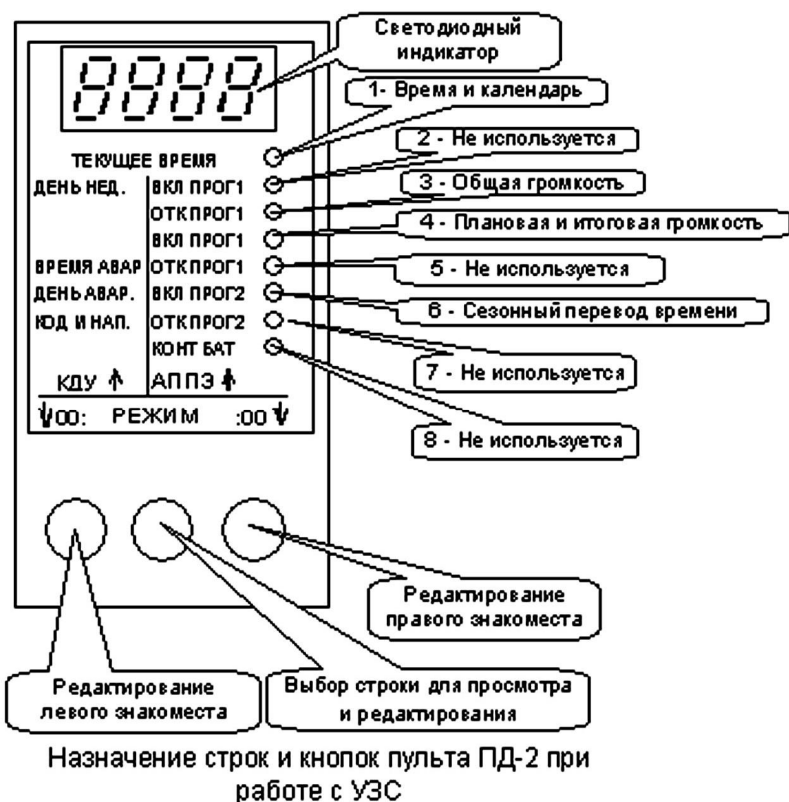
8888

Светодиодный индикатор

1- Время и календарь

2 - Не используется

3 - Общая громкость

4 - Плановая и итоговая громкость

5 - Не используется

6 - Сезонный перевод времени

7 - Не используется

8 - Не используется

ТЕКУЩЕЕ ВРЕМЯ

ДЕНЬ НЕД. ВКЛ ПРОГ1

ОТКПРОГ1

ВКЛ ПРОГ1

ВРЕМЯ АВАР ОТКПРОГ1

ДЕНЬ АВАР. ВКЛ ПРОГ2

КОД И НАП. ОТКПРОГ2

КОНТ БАТ

КДУ ↑ АППЗ ↑

↓00: РЕЖИМ :00 ↓

Редактирование правого знакоместа

Редактирование левого знакоместа

Выбор строки для просмотра и редактирования

Назначение строк и кнопок пульта ПД-2 при работе с УЗС